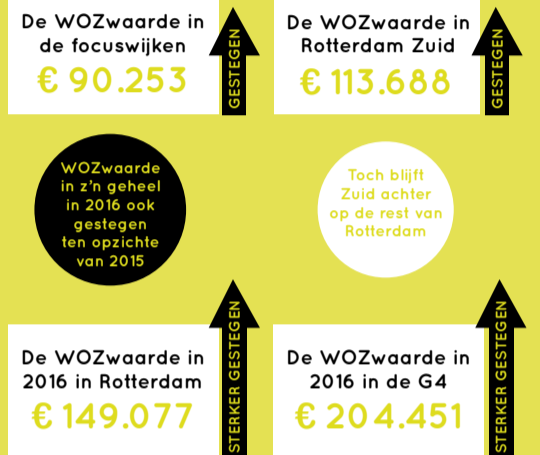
De WOZwaarde in de focuswijken

€ 90.253

GESTEGEN

De WOZwaarde in Rotterdam Zuid

€ 113.688

GESTEGEN

WOZwaarde in z'n geheel in 2016 ook gestegen ten opzichte van 2015

Toch blijft Zuid achter op de rest van Rotterdam

STERKER GESTEGEN

De WOZwaarde in 2016 in Rotterdam

€ 149.077

STERKER GESTEGEN

De WOZwaarde in 2016 in de G4

€ 204.451